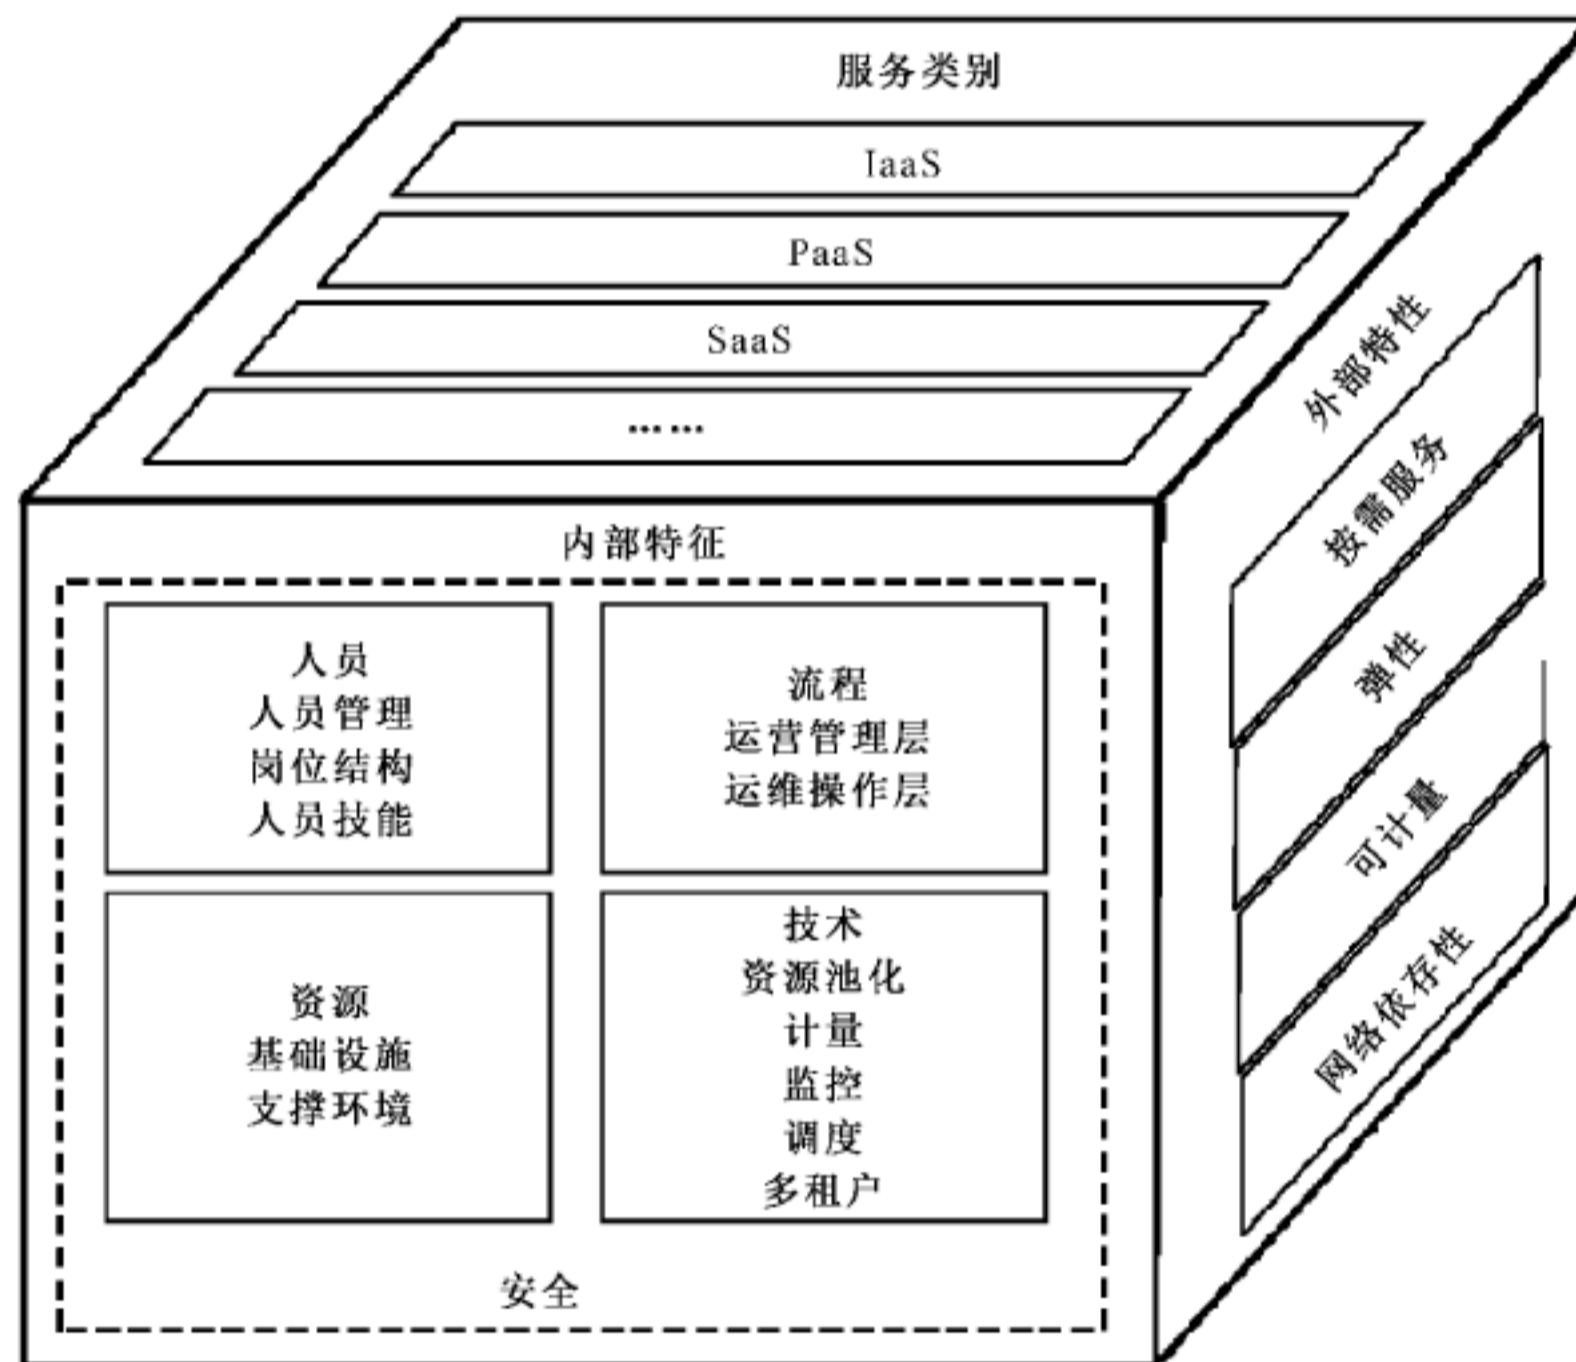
服务类别

IaaS

PaaS

SaaS

……

外部特性

按需服务

弹性

可计量

网络依存性

内部特征

人员
人员管理
岗位结构
人员技能

流程
运营管理层
运维操作层

资源
基础设施
支撑环境

技术
资源池化
计量
监控
调度
多租户

安全